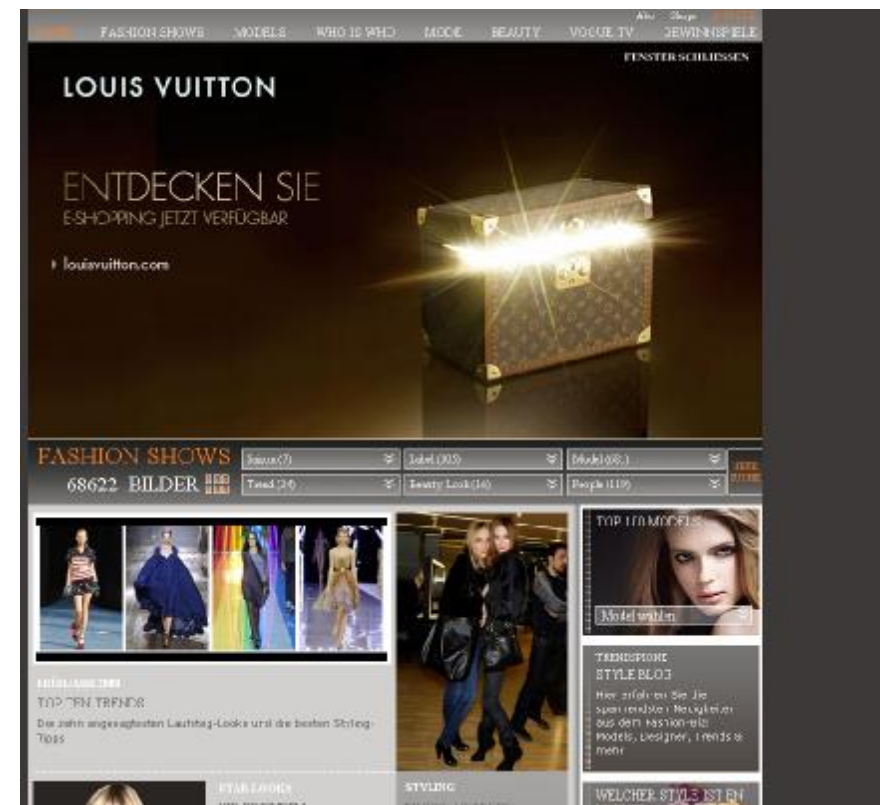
Abo Shop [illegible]

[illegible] FASHION SHOWS MODELS WHO IS WHO MODE BEAUTY VOGUE TV GEWINNSPIELE

FENSTER SCHLIESSEN

LOUIS VUITTON

ENTDECKEN SIE
E-SHOPPING JETZT VERFÜGBAR

louisvuitton.com

FASHION SHOWS
68622 BILDER

Saison (7) | Label (303) | Model (68..)
Trend (24) | Beauty Look (14) | People (119)

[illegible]

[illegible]
TOP TEN TRENDS
Die zehn angesagtesten Laufsteg-Looks und die besten Styling-Tipps

TOP 100 MODELS
Model wählen

TRENDSPIONE
STYLE BLOG
Hier erfahren Sie die spannendsten Neuigkeiten aus dem Fashion-Biz: Models, Designer, Trends & mehr

STAR LOOKS
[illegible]

STYLING
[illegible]

WELCHER STYLE IST EN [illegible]